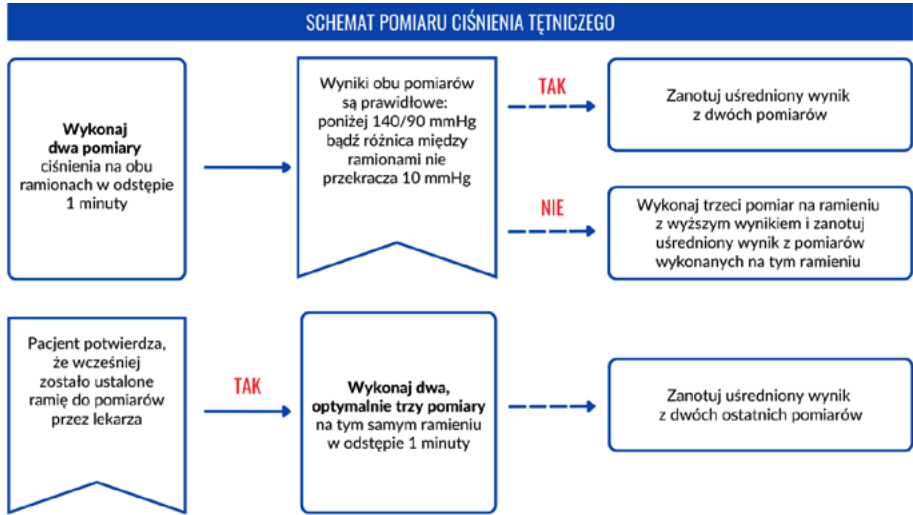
SCHEMAT POMIARU CIŚNIENIA TĘTNICZEGO

**Wykonaj dwa pomiary** ciśnienia na obu ramionach w odstępie 1 minuty

Wyniki obu pomiarów są prawidłowe: poniżej 140/90 mmHg bądź różnica między ramionami nie przekracza 10 mmHg

TAK

Zanotuj uśredniony wynik z dwóch pomiarów

NIE

Wykonaj trzeci pomiar na ramieniu z wyższym wynikiem i zanotuj uśredniony wynik z pomiarów wykonanych na tym ramieniu

Pacjent potwierdza, że wcześniej zostało ustalone ramię do pomiarów przez lekarza

TAK

**Wykonaj dwa, optymalnie trzy pomiary** na tym samym ramieniu w odstępie 1 minuty

Zanotuj uśredniony wynik z dwóch ostatnich pomiarów